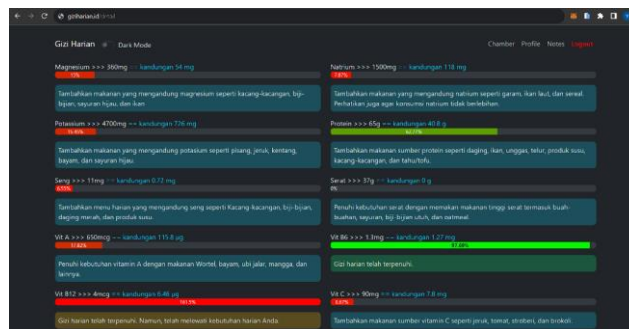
gziharian.id/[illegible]

Gizi Harian Dark Mode

Chamber Profile Notes Logout

Magnesium >>> 360mg — kandungan 54 mg
15%

Tambahkan makanan yang mengandung magnesium seperti kacang-kacangan, biji-bijian, sayuran hijau, dan ikan

Natrium >>> 1500mg — kandungan 118 mg
7.87%

Tambahkan makanan yang mengandung natrium seperti garam, ikan laut, dan sereal. Perhatikan juga agar konsumsi natrium tidak berlebihan.

Potassium >>> 4700mg — kandungan 726 mg
15.45%

Tambahkan makanan yang mengandung potasium seperti pisang, jeruk, kentang, bayam, dan sayuran hijau.

Protein >>> 65g — kandungan 40.8 g
62.77%

Tambahkan makanan sumber protein seperti daging, ikan, unggas, telur, produk susu, kacang-kacangan, dan tahu/tofu.

Seng >>> 11mg — kandungan 0.72 mg
6.55%

Tambahkan menu harian yang mengandung seng seperti Kacang-kacangan, biji-bijian, daging merah, dan produk susu.

Serat >>> 37g — kandungan 0 g
0%

Penuhi kebutuhan serat dengan memakan makanan tinggi serat termasuk buah-buahan, sayuran, biji-bijian utuh, dan oatmeal.

Vit A >>> 650mcg — kandungan 115.8 µg
17.82%

Penuhi kebutuhan vitamin A dengan makanan Wortel, bayam, ubi jalar, mangga, dan lainnya.

Vit B6 >>> 1.3mg — kandungan 1.27 mg
97.69%

Gizi harian telah terpenuhi.

Vit B12 >>> 4mcg — kandungan 6.46 µg
161.5%

Gizi harian telah terpenuhi. Namun, telah melewati kebutuhan harian Anda

Vit C >>> 90mg — kandungan 7.8 mg
8.67%

Tambahkan makanan sumber vitamin C seperti jeruk, tomat, stroberi, dan brokoli.